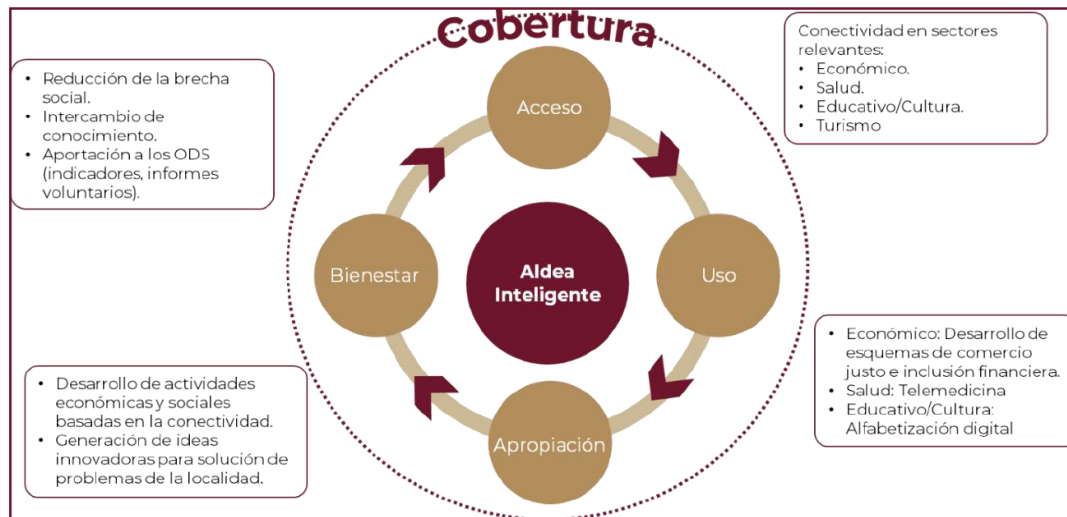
Cobertura

- Reducción de la brecha social.
- Intercambio de conocimiento.
- Aportación a los ODS (indicadores, informes voluntarios).

Conectividad en sectores relevantes:
- Económico.
- Salud.
- Educativo/Cultura.
- Turismo

Acceso

Bienestar

Aldea Inteligente

Uso

Apropiación

- Económico: Desarrollo de esquemas de comercio justo e inclusión financiera.
- Salud: Telemedicina
- Educativo/Cultura: Alfabetización digital

- Desarrollo de actividades económicas y sociales basadas en la conectividad.
- Generación de ideas innovadoras para solución de problemas de la localidad.